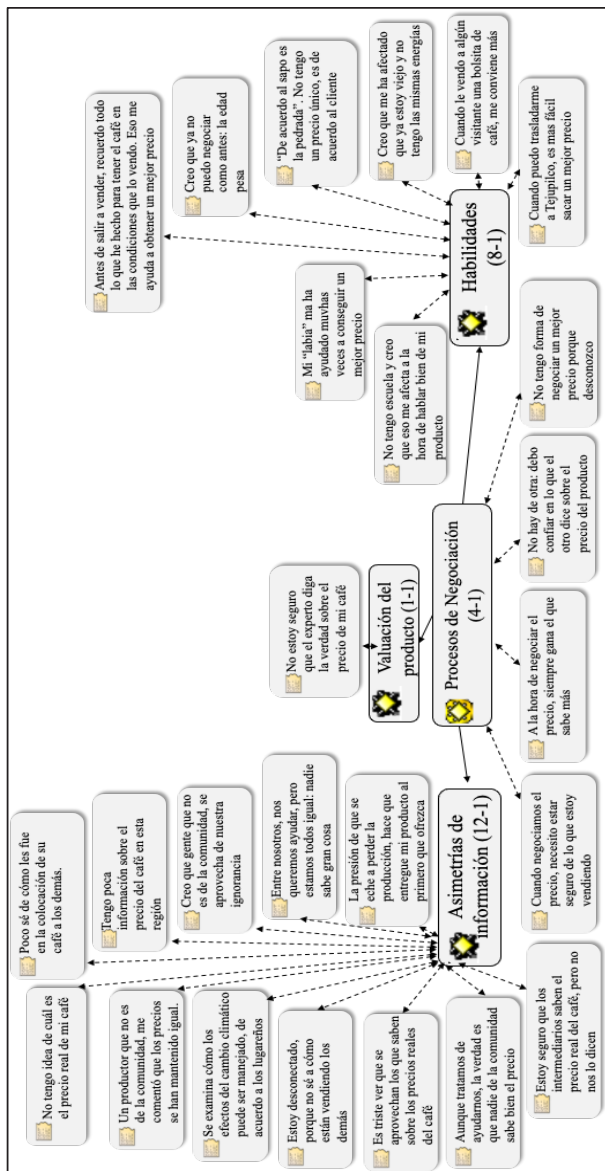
Procesos de Negociación (4-1)

Valuación del producto (1-1)

No estoy seguro que el experto diga la verdad sobre el precio de mi café

Habilidades (8-1)

Antes de salir a vender, recuerdo todo lo que he hecho para tener el café en las condiciones que lo vendo. Eso me ayuda a obtener un mejor precio

Creo que ya no puedo negociar como antes: la edad pesa

"De acuerdo al sapo es la pedrada". No tengo un precio único, es de acuerdo al cliente

Creo que me ha afectado que ya estoy viejo y no tengo las mismas energías

Cuando le vendo a algún visitante una bolsita de café, me conviene más

Cuando puedo trasladarme a Tejupilco, es más fácil sacar un mejor precio

Mi "labia" ma ha ayudado muvhas veces a conseguir un mejor precio

No tengo escuela y creo que eso me afecta a la hora de hablar bien de mi producto

No tengo forma de negociar un mejor precio porque desconozco

No hay de otra: debo confiar en lo que el otro dice sobre el precio del producto

A la hora de negociar el precio, siempre gana el que sabe más

Cuando negociamos el precio, necesito estar seguro de lo que estoy vendiendo

Asimetrías de información (12-1)

Poco sé de cómo les fue en la colocación de su café a los demás.

Tengo poca información sobre el precio del café en esta región

Creo que gente que no es de la comunidad, se aprovecha de nuestra ignorancia

Entre nosotros, nos queremos ayudar, pero estamos todos igual: nadie sabe gran cosa

La presión de que se eche a perder la producción, hace que entregue mi producto al primero que ofrezca

No tengo idea de cuál es el precio real de mi café

Un productor que no es de la comunidad, me comentó que los precios se han mantenido igual.

Se examina cómo los efectos del cambio climático puede ser manejado, de acuerdo a los lugareños

Estoy desconectado, porque no sé a cómo están vendiendo los demás

Es triste ver que se aprovechan los que saben sobre los precios reales del café

Aunque tratamos de ayudarnos, la verdad es que nadie de la comunidad sabe bien el precio

Estoy seguro que los intermediarios saben el precio real del café, pero no nos lo dicen